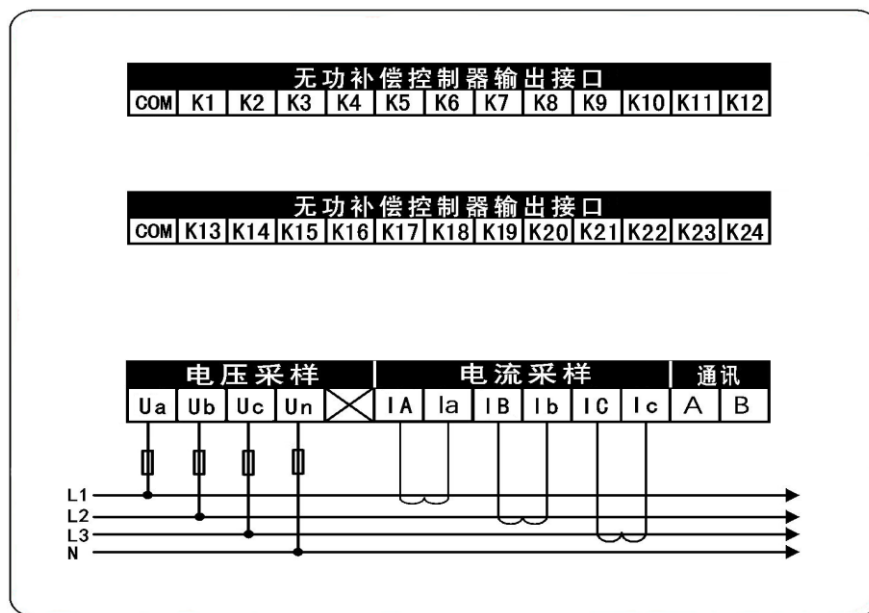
无功补偿控制器输出接口

| COM | K1 | K2 | K3 | K4 | K5 | K6 | K7 | K8 | K9 | K10 | K11 | K12 |
|---|---|---|---|---|---|---|---|---|---|---|---|---|

无功补偿控制器输出接口

| COM | K13 | K14 | K15 | K16 | K17 | K18 | K19 | K20 | K21 | K22 | K23 | K24 |
|---|---|---|---|---|---|---|---|---|---|---|---|---|

电压采样 电流采样 通讯

| Ua | Ub | Uc | Un | | IA | Ia | IB | Ib | IC | Ic | A | B |
|---|---|---|---|---|---|---|---|---|---|---|---|---|

L1
L2
L3
N